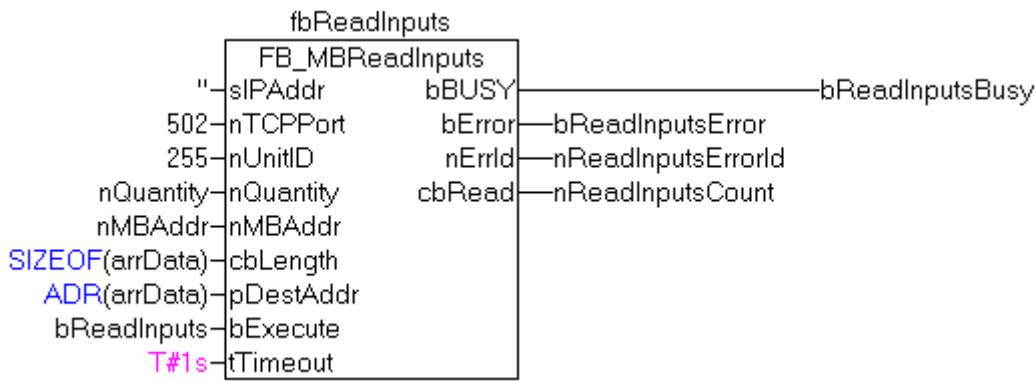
fbReadInputs

FB_MBReadInputs

'' sIPAddr
502 nTCPPort
255 nUnitID
nQuantity nQuantity
nMBAddr nMBAddr
SIZEOF(arrData) cbLength
ADR(arrData) pDestAddr
bReadInputs bExecute
T#1s tTimeout

bBUSY bReadInputsBusy
bError bReadInputsError
nErrId nReadInputsErrorId
cbRead nReadInputsCount